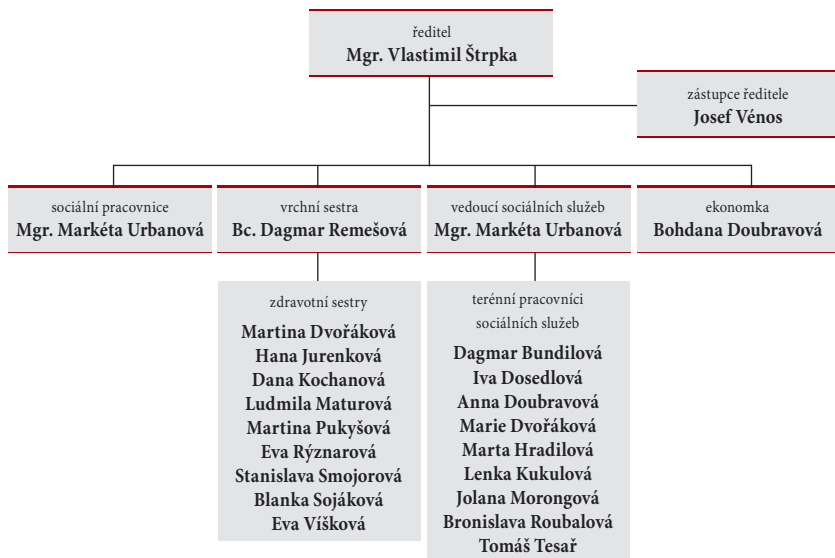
ředitel
Mgr. Vlastimil Štrpka

zástupce ředitele
Josef Vénos

sociální pracovnice
Mgr. Markéta Urbanová

vrchní sestra
Bc. Dagmar Remešová

vedoucí sociálních služeb
Mgr. Markéta Urbanová

ekonomka
Bohdana Doubravová

zdravotní sestry
Martina Dvořáková
Hana Jurenková
Dana Kochanová
Ludmila Maturová
Martina Pukyšová
Eva Rýznarová
Stanislava Smojorová
Blanka Sojáková
Eva Víšková

terénní pracovníci sociálních služeb
Dagmar Bundilová
Iva Dosedlová
Anna Doubravová
Marie Dvořáková
Marta Hradilová
Lenka Kukulová
Jolana Morongová
Bronislava Roubalová
Tomáš Tesař